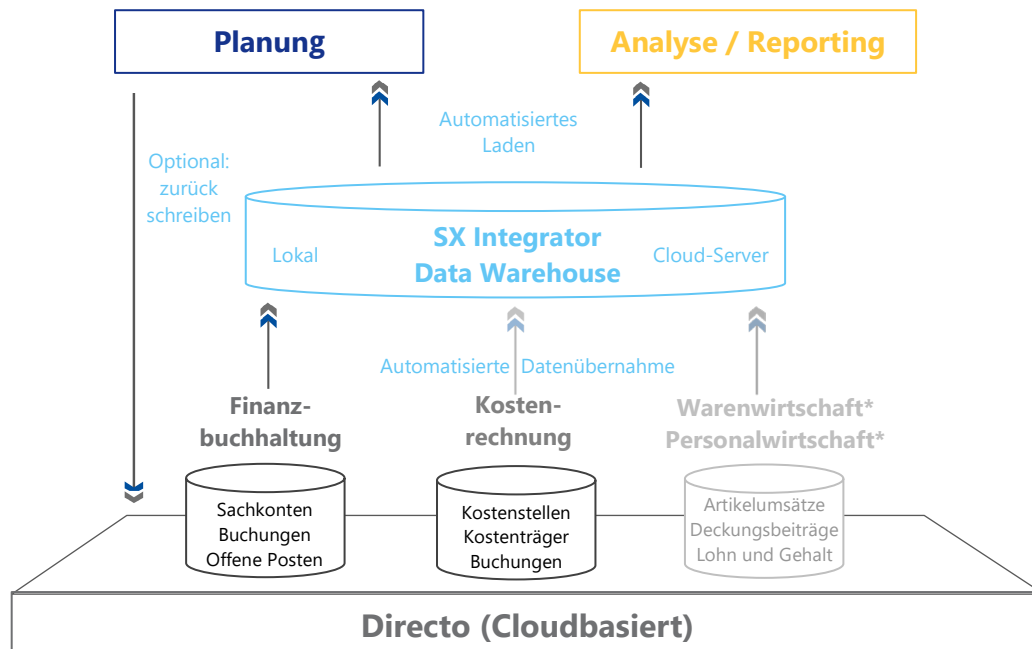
Planung

Analyse / Reporting

Optional: zurück schreiben

Automatisiertes Laden

Lokal

SX Integrator Data Warehouse

Cloud-Server

Automatisierte Datenübernahme

Finanzbuchhaltung

Kostenrechnung

Warenwirtschaft*
Personalwirtschaft*

Sachkonten
Buchungen
Offene Posten

Kostenstellen
Kostenträger
Buchungen

Artikelumsätze
Deckungsbeiträge
Lohn und Gehalt

Directo (Cloudbasiert)